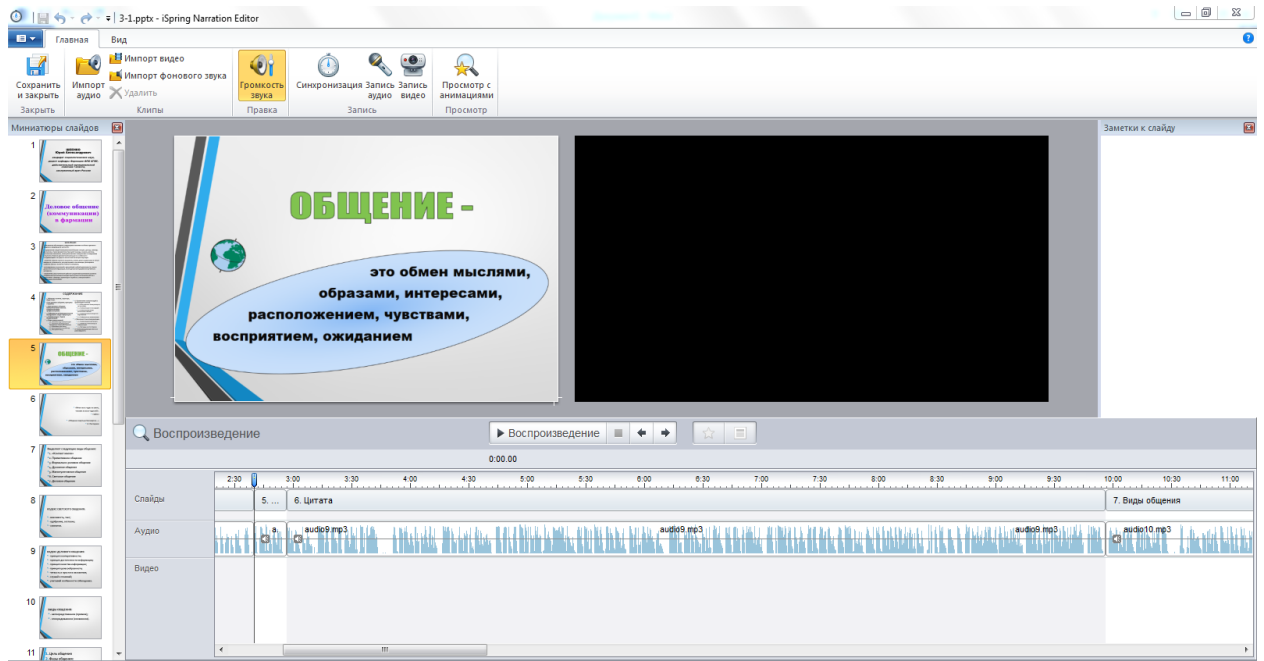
3-1.pptx - iSpring Narration Editor

Главная Вид

Сохранить и закрыть
Закрыть
Импорт аудио
Импорт видео
Импорт фонового звука
Удалить
Клипы
Громкость звука
Правка
Синхронизация
Запись аудио
Запись видео
Запись
Просмотр с анимациями
Просмотр

Миниатюры слайдов
1
2
Деловое общение (коммуникации) в фармации
3
4
5
ОБЩЕНИЕ -
6
7
8
9
10
11

ОБЩЕНИЕ -

это обмен мыслями, образами, интересами, расположением, чувствами, восприятием, ожиданием

Заметки к слайду

Воспроизведение
Воспроизведение
0:00.00

2:30 3:00 3:30 4:00 4:30 5:00 5:30 6:00 6:30 7:00 7:30 8:00 8:30 9:00 9:30 10:00 10:30 11:00

Слайды
5. ...
6. Цитата
7. Виды общения
Аудио
a.
audio9.mp3
audio9.mp3
audio9.mp3
audio10.mp3
Видео